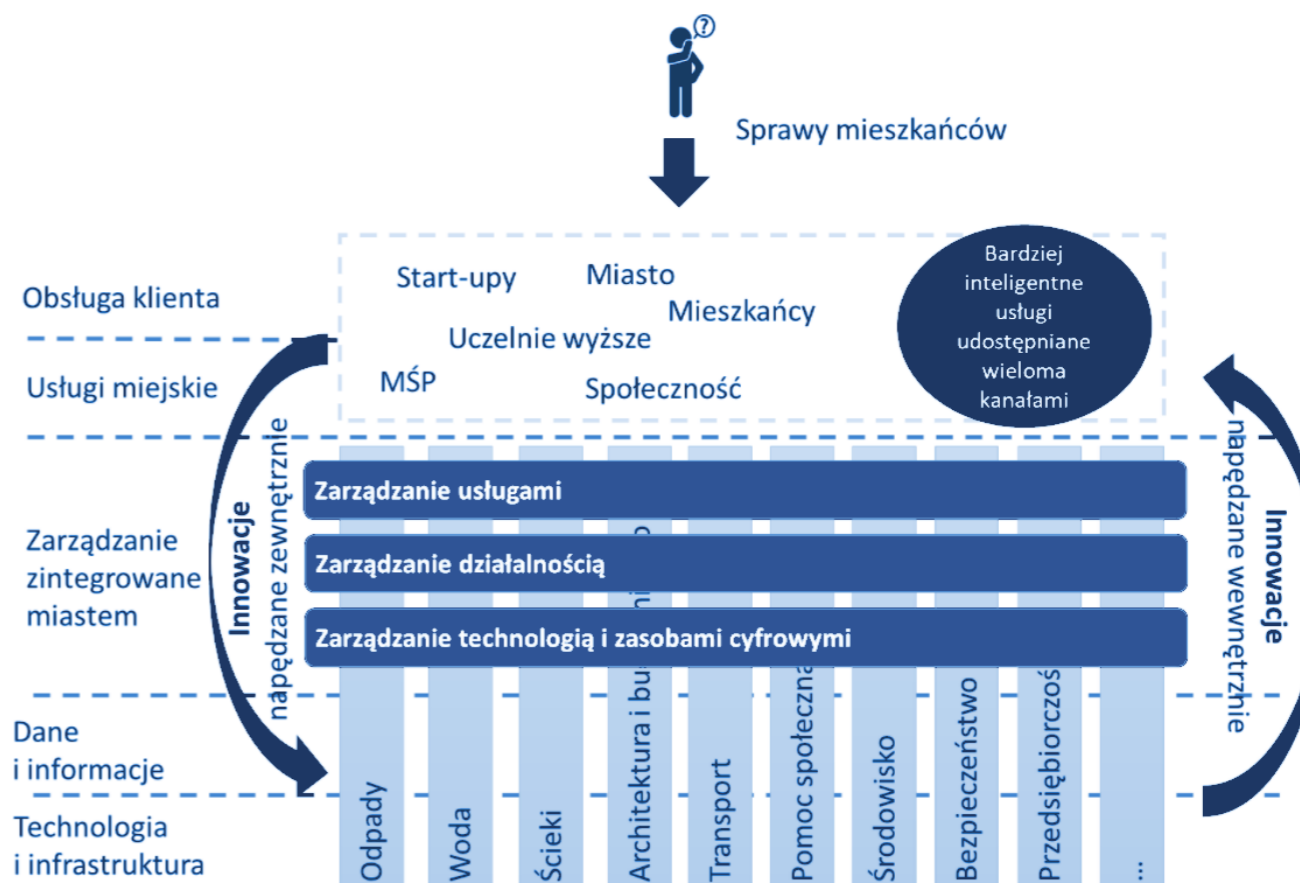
Sprawy mieszkańców

Obsługa klienta

Usługi miejskie

Start-upy

Miasto

Mieszkańcy

Uczelnie wyższe

MŚP

Społeczność

Bardziej inteligentne usługi udostępniane wieloma kanałami

Zarządzanie zintegrowane miastem

Innowacje napędzane zewnętrznie

Zarządzanie usługami

Zarządzanie działalnością

Zarządzanie technologią i zasobami cyfrowymi

Innowacje napędzane wewnętrznie

Dane i informacje

Technologia i infrastruktura

Odpady

Woda

Ścieki

Architektura i bu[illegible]

Transport

Pomoc społeczna

Środowisko

Bezpieczeństwo

Przedsiębiorczoś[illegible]

...